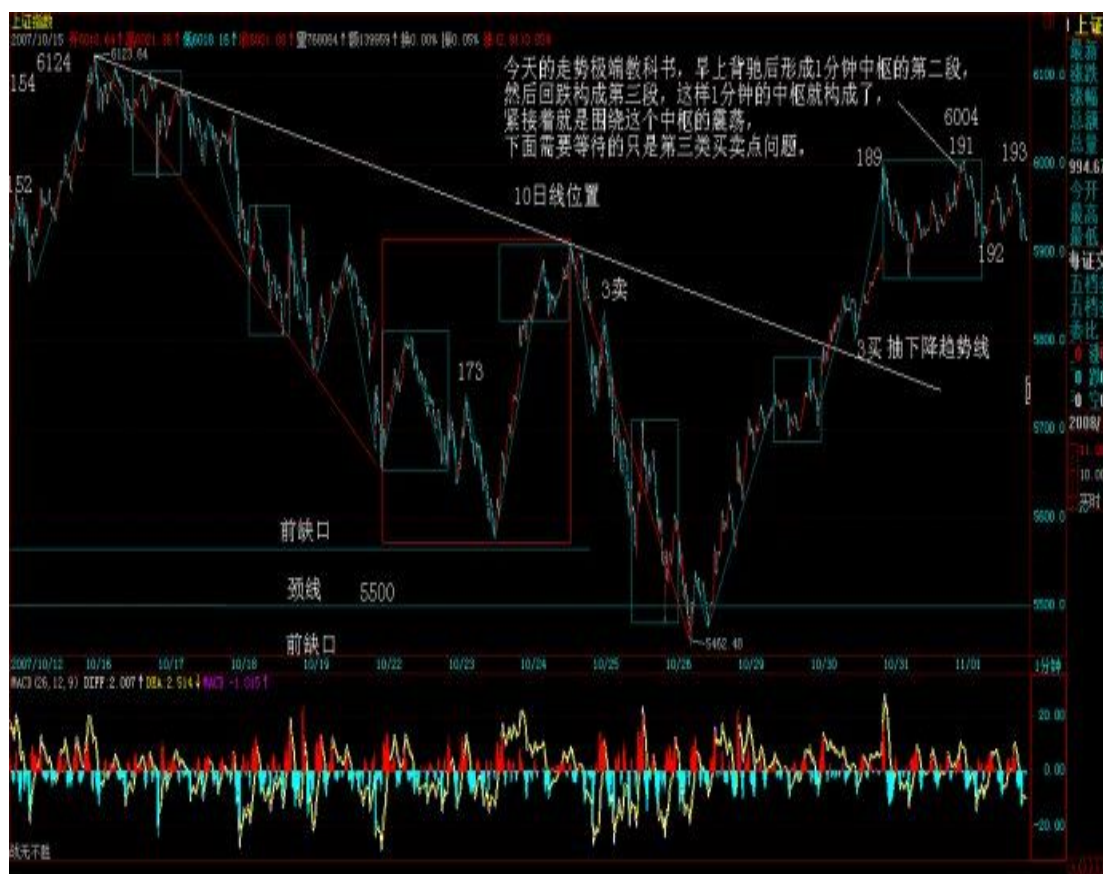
上证指数
2007/10/15 开6010.64 高6021.06 低6010.16 收6021.03 量780064 额139959 换0.00% 幅0.05% 振0.18%

6124
154
6123.64

今天的走势极端教科书，早上背驰后形成1分钟中枢的第二段，然后回跌构成第三段，这样1分钟的中枢就构成了，紧接着就是围绕这个中枢的震荡，下面需要等待的只是第三类买卖点问题。

6004
189
191
193
192
152
10日线位置
3卖
173
3买 抽下降趋势线
前缺口
颈线
5500
前缺口
5462.48

6100.0
6000.0
5900.0
5800.0
5700.0
5600.0
5500.0

上证
最新
涨跌
涨幅
总量
994.67
今开
最高
最低
专证
2008/
10.00

2007/10/12 10/16 10/17 10/18 10/19 10/22 10/23 10/24 10/25 10/26 10/29 10/30 10/31 11/01 1分钟
MACD (26,12,9) DIFF:2.007 DEA:2.514 MACD:-1.015
20.00
0.00
-20.00
战无不胜